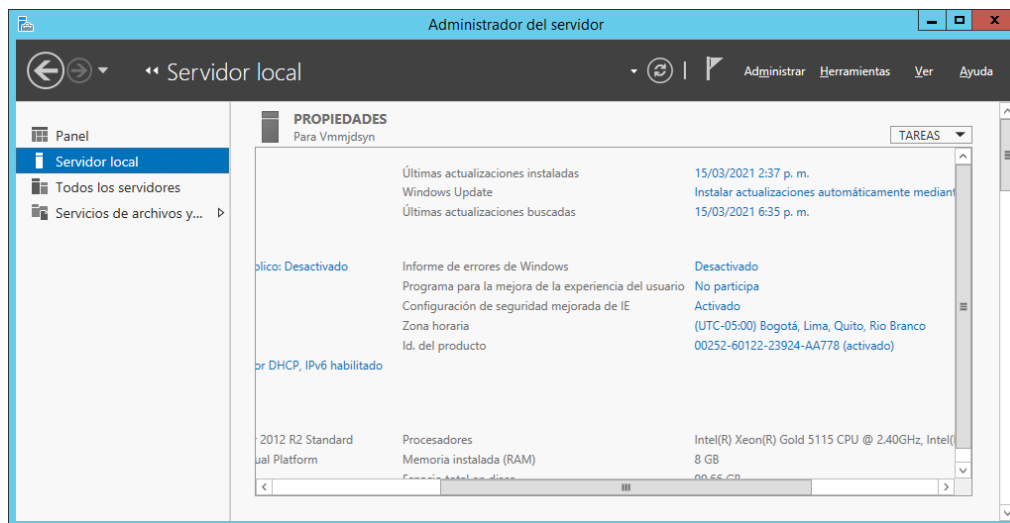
Administrador del servidor

Servidor local

Administrar Herramientas Ver Ayuda

Panel
Servidor local
Todos los servidores
Servicios de archivos y...

PROPIEDADES
Para Vmmjdsyn

TAREAS

Últimas actualizaciones instaladas 15/03/2021 2:37 p. m.
Windows Update Instalar actualizaciones automáticamente mediant
Últimas actualizaciones buscadas 15/03/2021 6:35 p. m.

blico: Desactivado
Informe de errores de Windows Desactivado
Programa para la mejora de la experiencia del usuario No participa
Configuración de seguridad mejorada de IE Activado
Zona horaria (UTC-05:00) Bogotá, Lima, Quito, Rio Branco
Id. del producto 00252-60122-23924-AA778 (activado)
or DHCP, IPv6 habilitado

2012 R2 Standard
Procesadores Intel(R) Xeon(R) Gold 5115 CPU @ 2.40GHz, Intel(
ual Platform
Memoria instalada (RAM) 8 GB
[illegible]